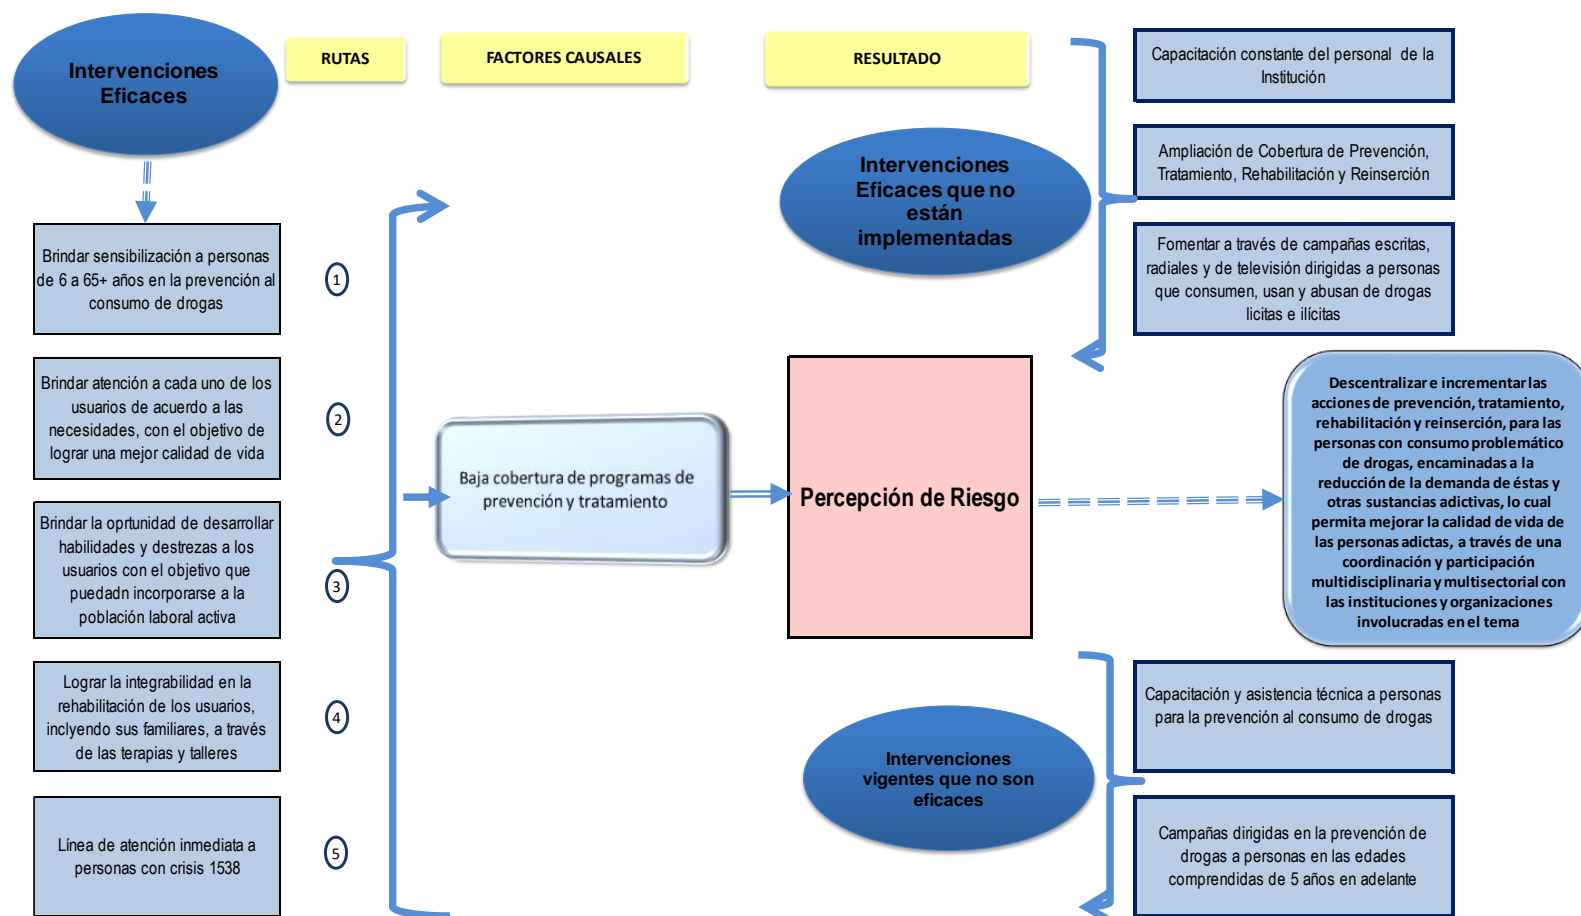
Intervenciones Eficaces

RUTAS

FACTORES CAUSALES

RESULTADO

Capacitación constante del personal de la Institución

Ampliación de Cobertura de Prevención, Tratamiento, Rehabilitación y Reinserción

Intervenciones Eficaces que no están implementadas

Fomentar a través de campañas escritas, radiales y de televisión dirigidas a personas que consumen, usan y abusan de drogas licitas e ilícitas

Brindar sensibilización a personas de 6 a 65+ años en la prevención al consumo de drogas

1

Brindar atención a cada uno de los usuarios de acuerdo a las necesidades, con el objetivo de lograr una mejor calidad de vida

2

Baja cobertura de programas de prevención y tratamiento

Percepción de Riesgo

Descentralizar e incrementar las acciones de prevención, tratamiento, rehabilitación y reinserción, para las personas con consumo problemático de drogas, encaminadas a la reducción de la demanda de éstas y otras sustancias adictivas, lo cual permita mejorar la calidad de vida de las personas adictas, a través de una coordinación y participación multidisciplinaria y multisectorial con las instituciones y organizaciones involucradas en el tema

Brindar la oprtunidad de desarrollar habilidades y destrezas a los usuarios con el objetivo que puedadn incorporarse a la población laboral activa

3

Logrur la integrabilidad en la rehabilitación de los usuarios, inclyendo sus familiares, a través de las terapias y talleres

4

Capacitación y asistencia técnica a personas para la prevención al consumo de drogas

Intervenciones vigentes que no son eficaces

Campañas dirigidas en la prevención de drogas a personas en las edades comprendidas de 5 años en adelante

Línea de atención inmediata a personas con crisis 1538

5